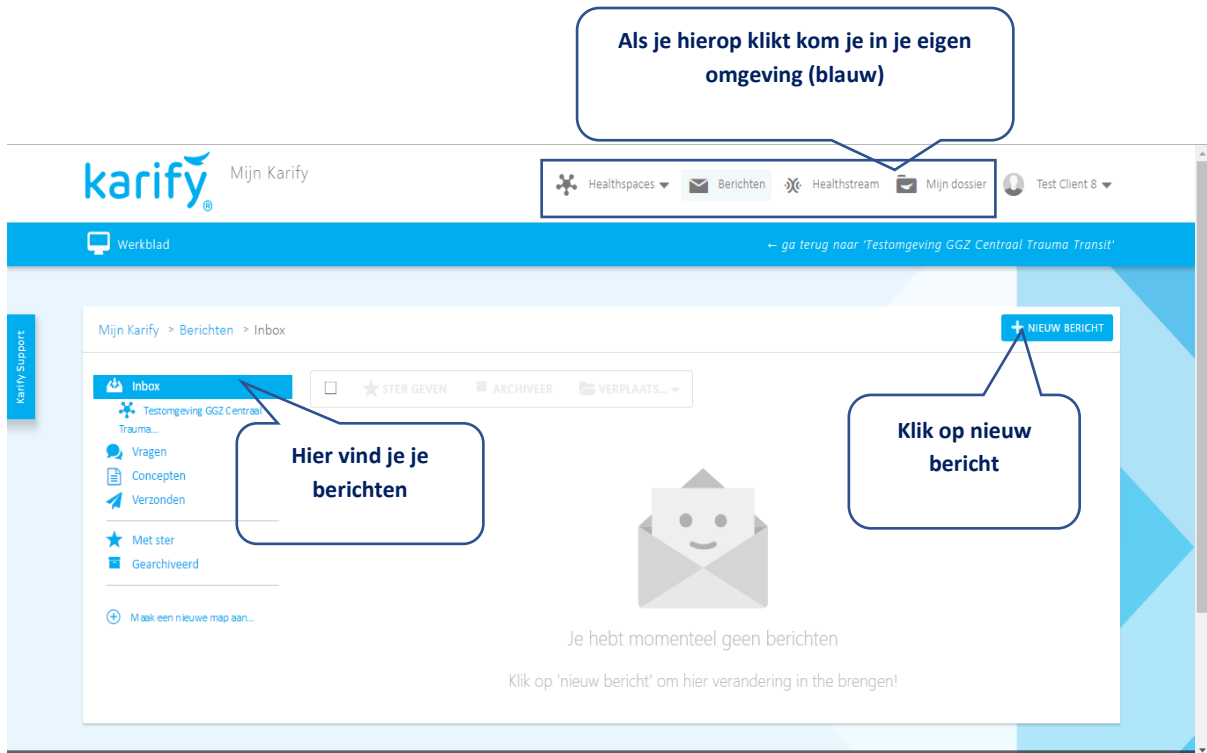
Als je hierop klikt kom je in je eigen omgeving (blauw)

karify® Mijn Karify

Healthspaces Berichten Healthstream Mijn dossier Test Client 8

Werkblad

← ga terug naar 'Testomgeving GGZ Centraal Trauma Transit'

Karify Support

Mijn Karify > Berichten > Inbox

+ NIEUW BERICHT

Inbox

Testomgeving GGZ Centraal Trauma...

Vragen

Concepten

Verzonden

Met ster

Gearchiveerd

Maak een nieuwe map aan...

STER GEVEN ARCHIVEER VERPLAATS...

Hier vind je je berichten

Klik op nieuw bericht

Je hebt momenteel geen berichten

Klik op 'nieuw bericht' om hier verandering in the brengen!